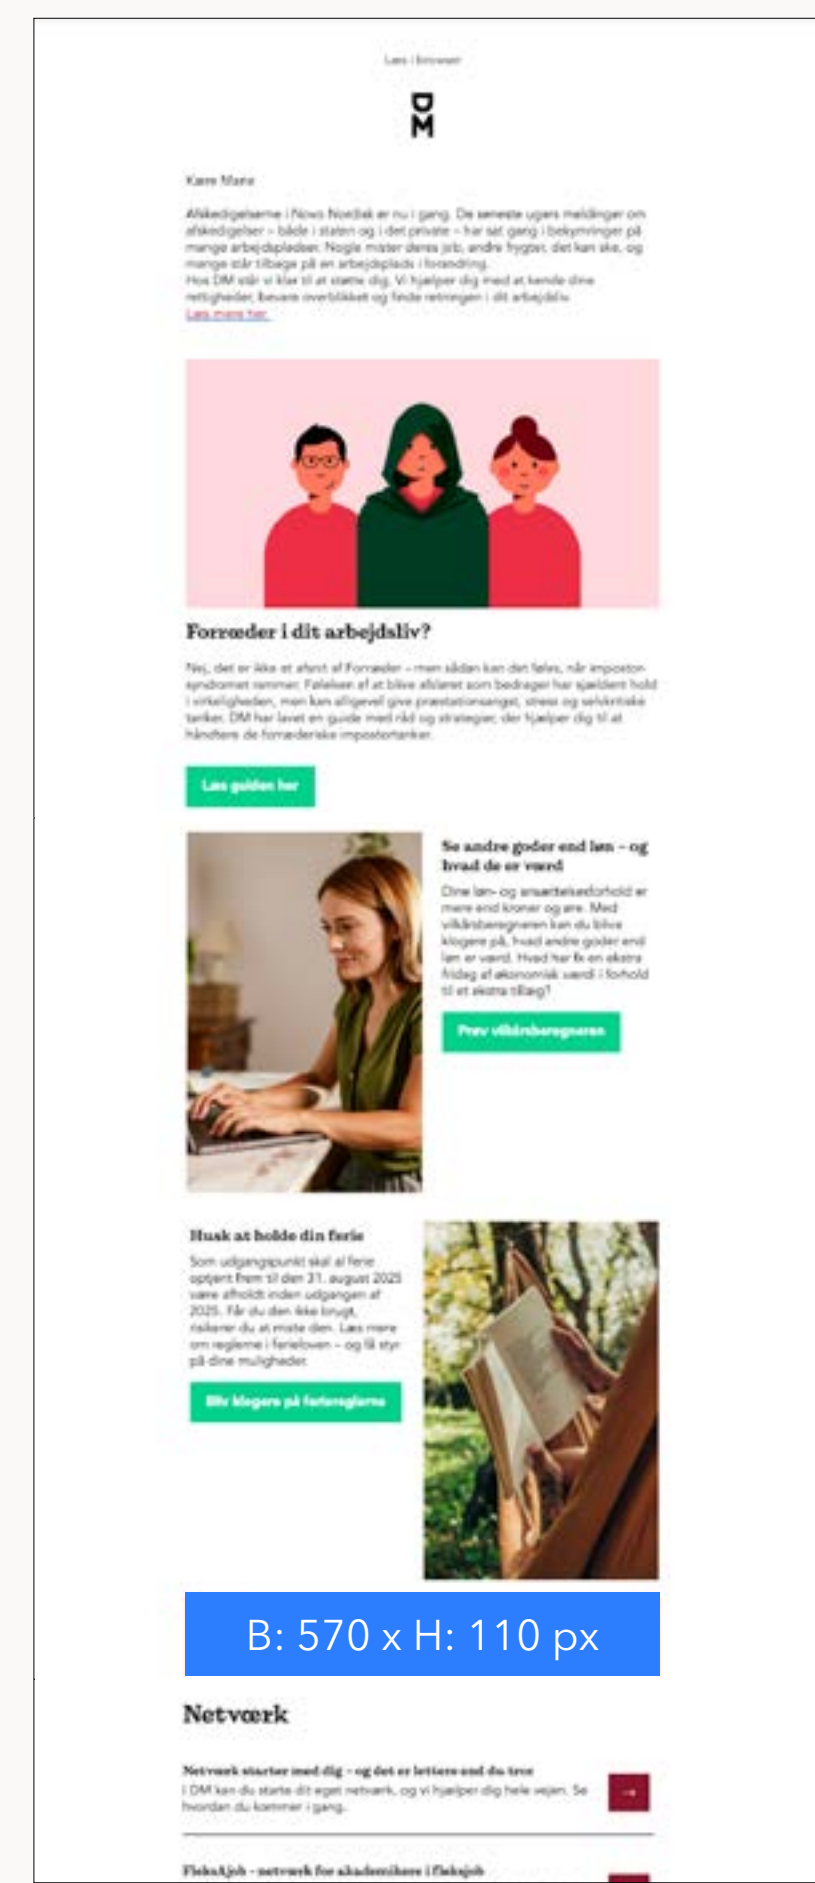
Læs i browser

DM

Kære Marie

Afskedigelserne i Novo Nordisk er nu i gang. De seneste ugers meldinger om afskedigelser – både i staten og i det private – har sat gang i bekymringer på mange arbejdspladser. Nogle mister deres job, andre frygter, det kan ske, og mange står tilbage på en arbejdsplads i forandring.
Hos DM står vi klar til at støtte dig. Vi hjælper dig med at kende dine rettigheder, bevare overblikket og finde retningen i dit arbejdsliv.
Læs mere her

Forræder i dit arbejdsliv?

Nej, det er ikke et afsnit af Forræder – men sådan kan det føles, når impostersyndromet rammer. Følelsen af at blive afsløret som bedrager har sjældent hold i virkeligheden, men kan alligevel give præstationsangst, stress og selvkritiske tanker. DM har lavet en guide med råd og strategier, der hjælper dig til at håndtere de forræderiske impostortanker.

Læs guiden her

Se andre goder end løn – og hvad de er værd

Dine løn- og ansættelsesforhold er mere end kroner og øre. Med vilkårsberegneren kan du blive klogere på, hvad andre goder end løn er værd. Hvad har fx en ekstra fridag af økonomisk værdi i forhold til et ekstra tillæg?

Prøv vilkårsberegneren

Husk at holde din ferie

Som udgangspunkt skal al ferie optjent frem til den 31. august 2025 være afholdt inden udgangen af 2025. Får du den ikke brugt, risikerer du at miste den. Læs mere om reglerne i ferieloven – og få styr på dine muligheder.

Bliv klogere på ferereglerne

B: 570 x H: 110 px

Netværk

Netværk starter med dig – og det er lettere end du tror
I DM kan du starte dit eget netværk, og vi hjælper dig hele vejen. Se hvordan du kommer i gang.

Fleksjob – netværk for akademikere i fleksjob